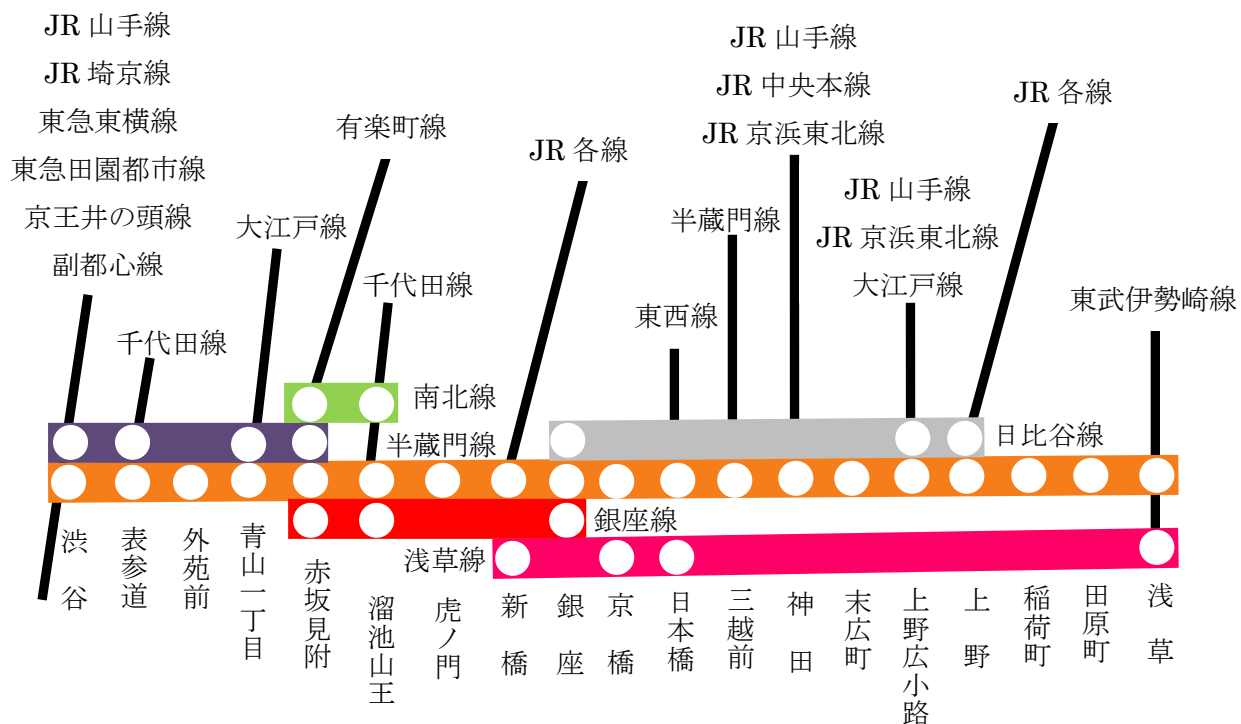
JR 山手線
JR 埼京線
東急東横線
東急田園都市線
京王井の頭線
副都心線

千代田線

大江戸線

有楽町線

千代田線

南北線

半蔵門線

JR 各線

東西線

半蔵門線

JR 山手線
JR 中央本線
JR 京浜東北線

JR 山手線
JR 京浜東北線
大江戸線

JR 各線

日比谷線

東武伊勢崎線

銀座線

浅草線

渋谷
表参道
外苑前
青山一丁目
赤坂見附
溜池山王
虎ノ門
新橋
銀座
京橋
日本橋
三越前
神田
末広町
上野広小路
上野
稲荷町
田原町
浅草